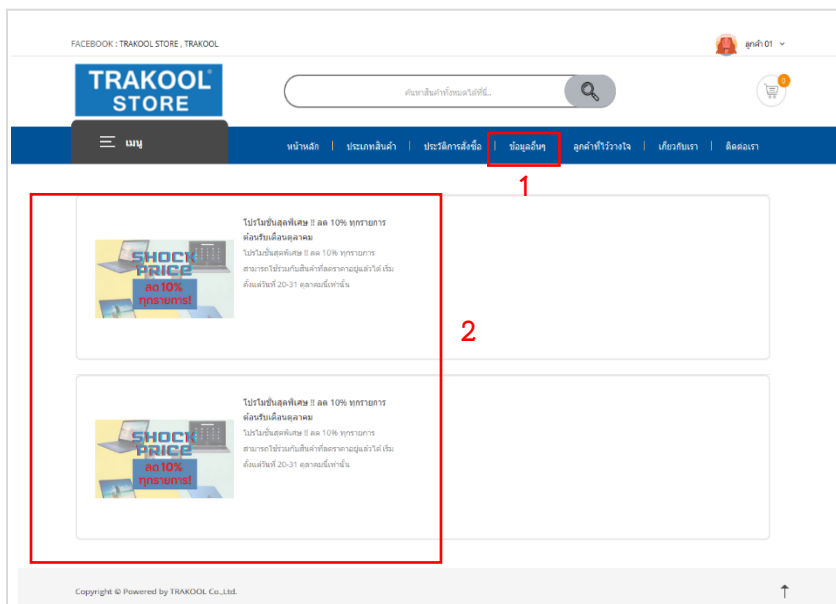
FACEBOOK : TRAKOOL STORE , TRAKOOL

ลูกค้า 01

TRAKOOL® STORE

ค้นหาสินค้าทั้งหมดได้ที่นี่...

0

เมนู

หน้าหลัก | ประเภทสินค้า | ประวัติการสั่งซื้อ | ข้อมูลอื่นๆ | ลูกค้าที่ไว้วางใจ | เกี่ยวกับเรา | ติดต่อเรา

1

2

SHOCK PRICE ลด10% ทุกรายการ!

โปรโมชั่นสุดพิเศษ !! ลด 10% ทุกรายการ ต้อนรับเดือนตุลาคม

โปรโมชั่นสุดพิเศษ !! ลด 10% ทุกรายการ สามารถใช้ร่วมกับสินค้าที่ลดราคาอยู่แล้วได้ เริ่มตั้งแต่วันที่ 20-31 ตุลาคมนี้เท่านั้น

SHOCK PRICE ลด10% ทุกรายการ!

โปรโมชั่นสุดพิเศษ !! ลด 10% ทุกรายการ ต้อนรับเดือนตุลาคม

โปรโมชั่นสุดพิเศษ !! ลด 10% ทุกรายการ สามารถใช้ร่วมกับสินค้าที่ลดราคาอยู่แล้วได้ เริ่มตั้งแต่วันที่ 20-31 ตุลาคมนี้เท่านั้น

Copyright © Powered by TRAKOOL Co.,Ltd.